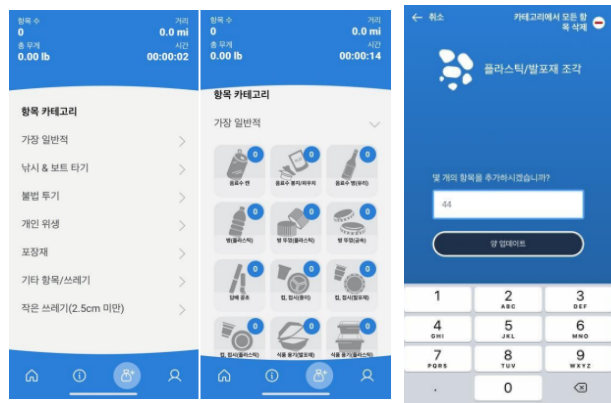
항목 수
0
거리
0.0 mi
총 무게
0.00 lb
시간
00:00:02

항목 카테고리
가장 일반적
낚시 & 보트 타기
불법 투기
개인 위생
포장재
기타 항목/쓰레기
작은 쓰레기(2.5cm 미만)

항목 수
0
거리
0.0 mi
총 무게
0.00 lb
시간
00:00:14

항목 카테고리
가장 일반적
0
음료수 캔
0
음료수 봉지/파우치
0
음료수 병(유리)
0
병(플라스틱)
0
병 뚜껑(플라스틱)
0
병 뚜껑(금속)
0
담배 꽁초
0
컵, 접시(종이)
0
컵, 접시(발포제)
0
컵, 접시(플라스틱)
0
식품 용기(발포제)
0
식품 용기(플라스틱)

← 취소
카테고리에서 모든 항목 삭제
플라스틱/발포재 조각
몇 개의 항목을 추가하시겠습니까?
44
양 업데이트
1
2 ABC
3 DEF
4 GHI
5 JKL
6 MNO
7 PQRS
8 TUV
9 WXYZ
.
0